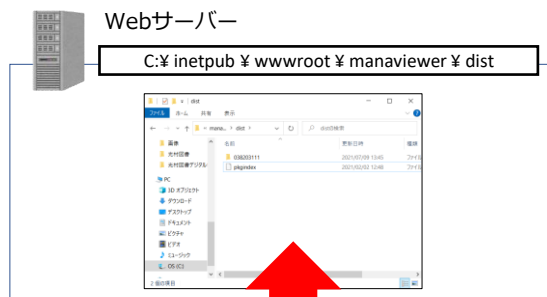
Webサーバー

C:¥ inetpub ¥ wwwroot ¥ manaviewer ¥ dist

dist

ファイル ホーム 共有 表示

« mana... › dist

distの検索

画像
光村図書
光村図書デジタル

PC
3D オブジェクト
ダウンロード
デスクトップ
ドキュメント
ピクチャ
ビデオ
ミュージック
OS (C:)

名前
038203111
pkgindex

更新日時
2021/07/09 13:45
2021/02/02 13:46

ファイル
ファイル

2 個の項目